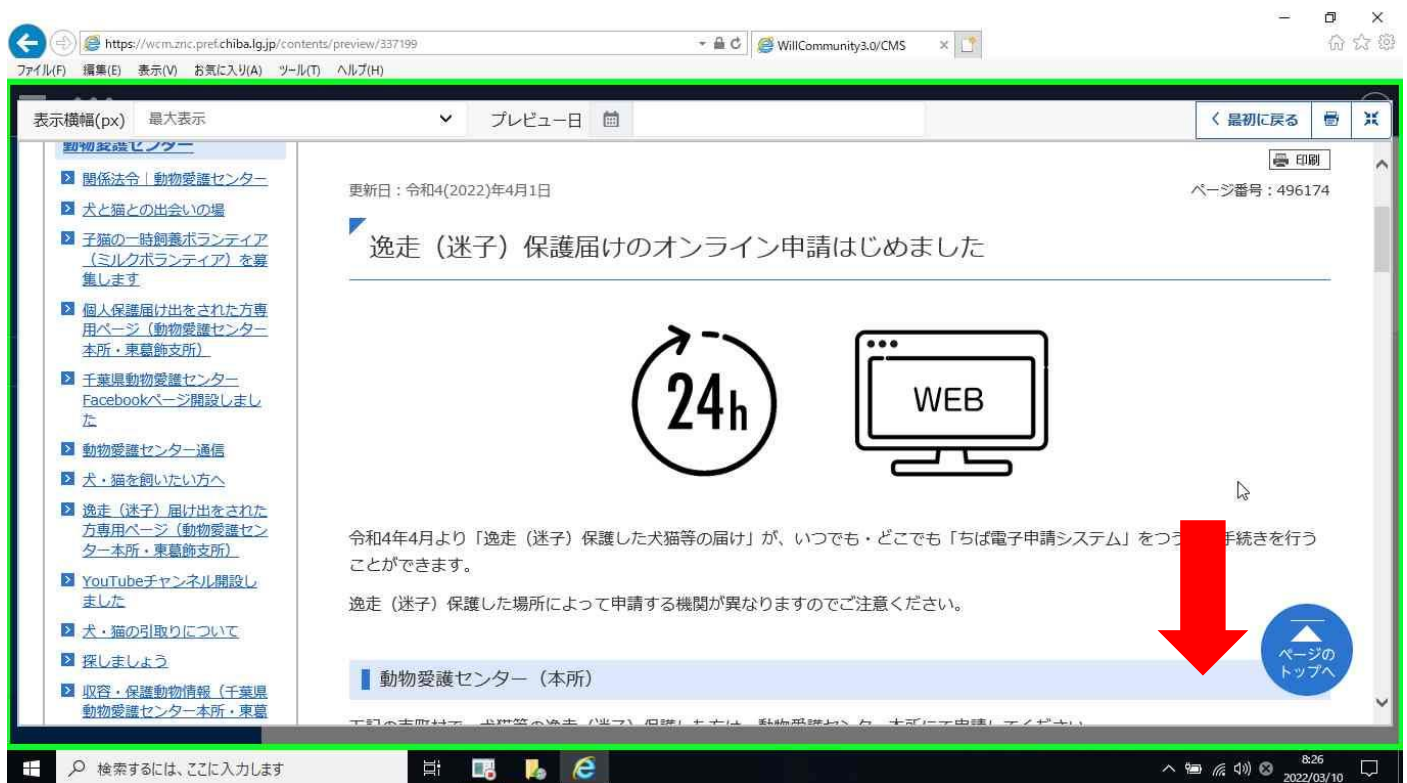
https://wcm.znc.pref.chiba.lg.jp/contents/preview/337199

WillCommunity3.0/CMS

ファイル(F) 編集(E) 表示(V) お気に入り(A) ツール(T) ヘルプ(H)

表示横幅(px) 最大表示

プレビュー日

最初に戻る

動物愛護センター

関係法令｜動物愛護センター

犬と猫との出会いの場

子猫の一時飼養ボランティア（ミルクボランティア）を募集します

個人保護届け出をされた方専用ページ（動物愛護センター本所・東葛飾支所）

千葉県動物愛護センターFacebookページ開設しました

動物愛護センター通信

犬・猫を飼いたい方へ

逸走（迷子）届け出をされた方専用ページ（動物愛護センター本所・東葛飾支所）

YouTubeチャンネル開設しました

犬・猫の引取りについて

探しましょう

収容・保護動物情報（千葉県動物愛護センター本所・東葛

印刷

更新日：令和4(2022)年4月1日

ページ番号：496174

逸走（迷子）保護届けのオンライン申請はじめました

24h

WEB

令和4年4月より「逸走（迷子）保護した犬猫等の届け」が、いつでも・どこでも「ちば電子申請システム」をつう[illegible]手続きを行うことができます。

逸走（迷子）保護した場所によって申請する機関が異なりますのでご注意ください。

ページのトップへ

動物愛護センター（本所）

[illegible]

検索するには、ここに入力します

8:26
2022/03/10